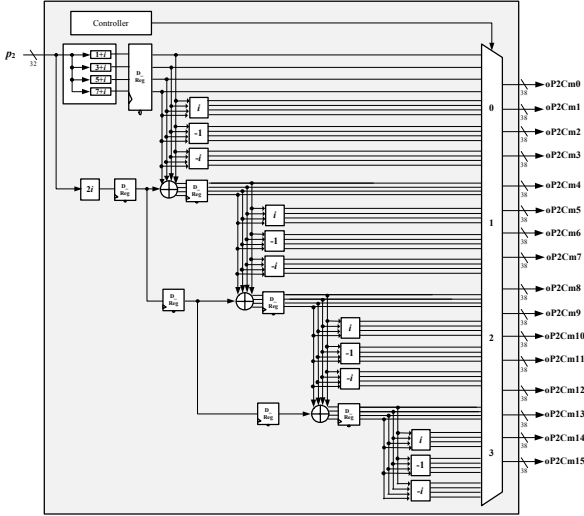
Controller

$p_2$

32

1+$i$

3+$i$

5+$i$

7+$i$

D_ Reg

$i$

-1

-$i$

2$i$

D_ Reg

D_ Reg

$i$

-1

-$i$

D_ Reg

D_ Reg

$i$

-1

-$i$

D_ Reg

D_ Reg

$i$

-1

-$i$

0

1

2

3

38 oP2Cm0

38 oP2Cm1

38 oP2Cm2

38 oP2Cm3

38 oP2Cm4

38 oP2Cm5

38 oP2Cm6

38 oP2Cm7

38 oP2Cm8

38 oP2Cm9

38 oP2Cm10

38 oP2Cm11

38 oP2Cm12

38 oP2Cm13

38 oP2Cm14

38 oP2Cm15